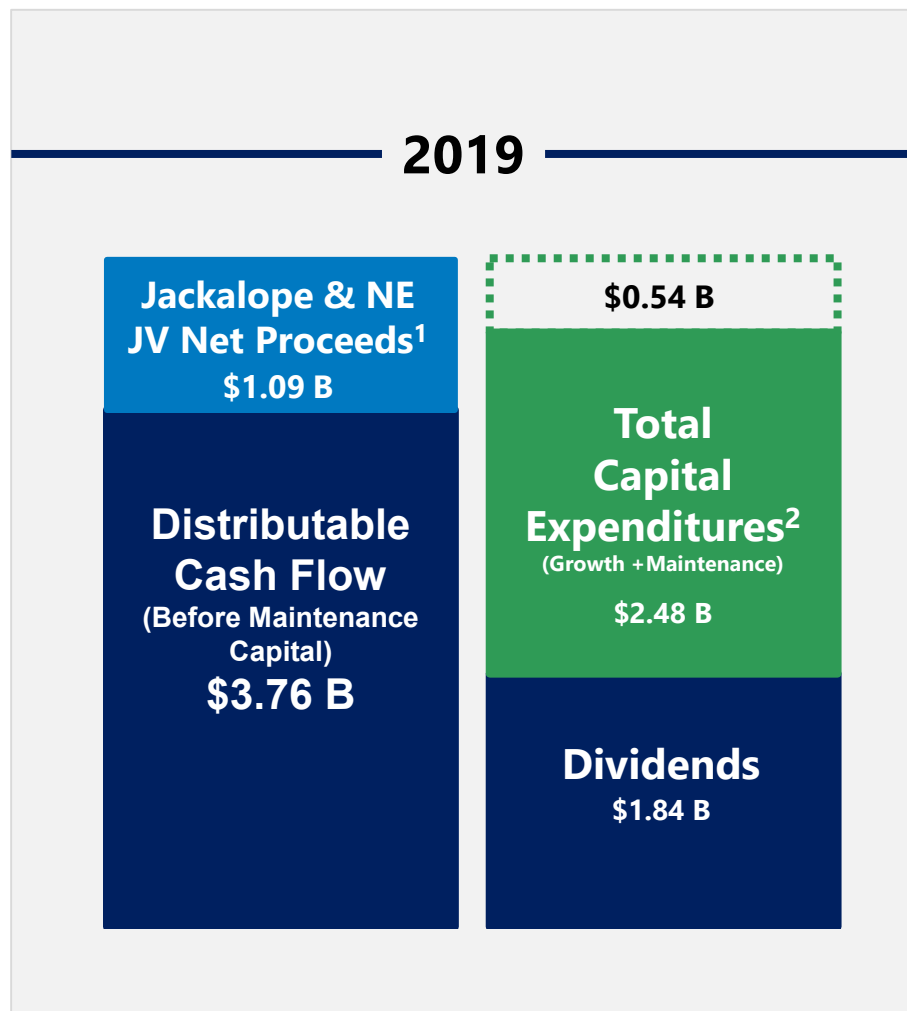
2019

Jackalope & NE JV Net Proceeds$^1$
$1.09 B

Distributable Cash Flow
(Before Maintenance Capital)
$3.76 B

$0.54 B

Total Capital Expenditures$^2$
(Growth +Maintenance)
$2.48 B

Dividends
$1.84 B